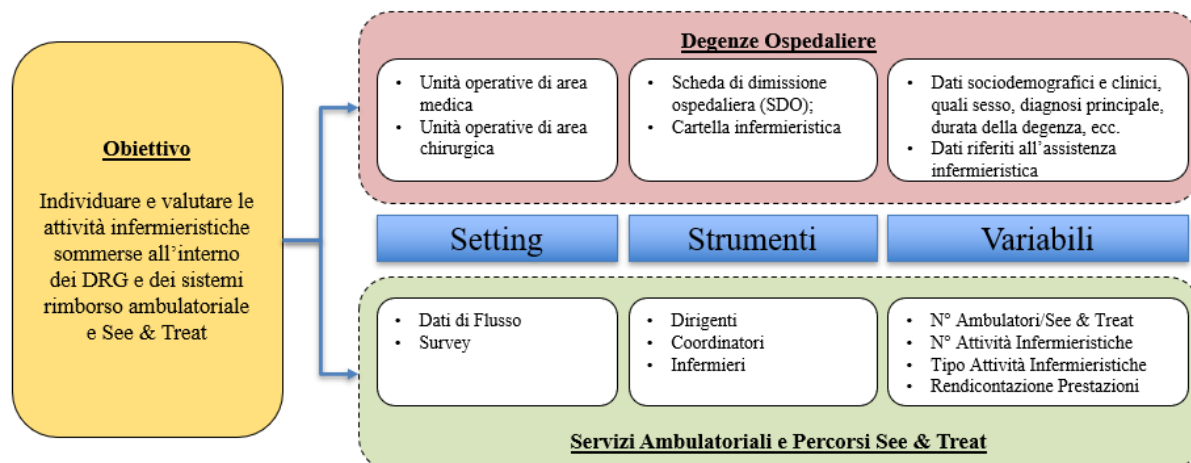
Obiettivo

Individuare e valutare le attività infermieristiche sommerse all'interno dei DRG e dei sistemi rimborso ambulatoriale e See & Treat

Degenze Ospedaliere

- Unità operative di area medica
- Unità operative di area chirurgica

- Scheda di dimissione ospedaliera (SDO);
- Cartella infermieristica

- Dati sociodemografici e clinici, quali sesso, diagnosi principale, durata della degenza, ecc.
- Dati riferiti all'assistenza infermieristica

Setting

Strumenti

Variabili

- Dati di Flusso
- Survey

- Dirigenti
- Coordinatori
- Infermieri

- N° Ambulatori/See & Treat
- N° Attività Infermieristiche
- Tipo Attività Infermieristiche
- Rendicontazione Prestazioni

Servizi Ambulatoriali e Percorsi See & Treat